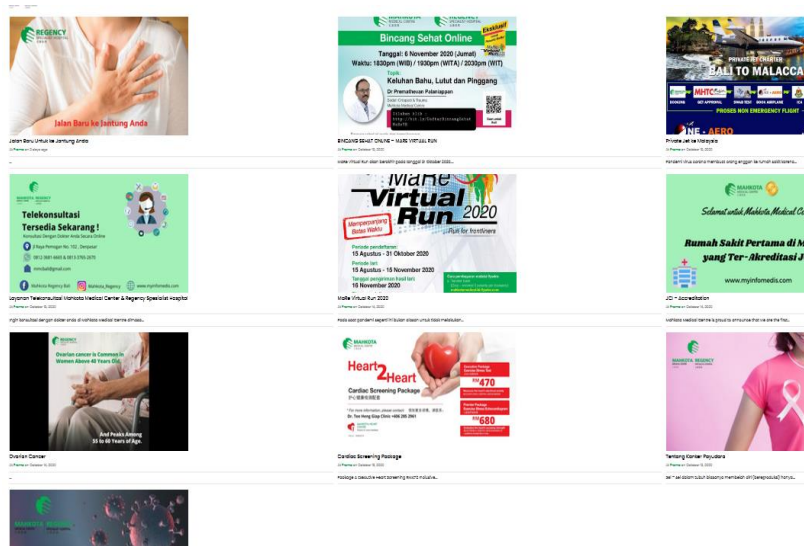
REGENCY

Jalan Baru ke Jantung Anda

Jalan Baru Untuk ke Jantung Anda

Promo on 0 days ago

...

MAHKOTA REGENCY

Bincang Sehat Online

Tanggal: 6 November 2020 (Jumat)

Waktu: 1530pm (WIB) / 1930pm (WITA) / 2030pm (WIT)

Topik:

Keluhan Bahu, Lutut dan Pinggang

Dr Premathevan Palaniappan

BINCANG SEHAT ONLINE – MARE VIRTUAL RUN

Promo on October 15, 2020

Mare Virtual Run akan berakhir pada tanggal 31 Oktober 2020...

PRIVATE JET CHARTER

BALI TO MALACCA

MHTC

PROSES NON EMERGENCY FLIGHT

NE AERO

Private Jet ke Malaysia

Promo on October 15, 2020

Pandemi virus corona membuat orang enggan ke rumah sakit karena...

MAHKOTA REGENCY

Telekonsultasi Tersedia Sekarang !

Konsultasi Dengan Dokter Anda Secara Online

Mahkota Regency Bali

Mahkota_Regency

www.myinfomedis.com

Layanan Telekonsultasi Mahkota Medical Center & Regency Specialist Hospital

Promo on October 15, 2020

Ingin konsultasi dengan dokter anda di Mahkota Medical Centre dimasa...

MaRe Virtual Run 2020

Run for frontliners

Memperpanjang Batas Waktu

Periode pendaftaran:

15 Agustus - 31 Oktober 2020

Periode lari:

15 Agustus - 15 November 2020

Tenggat pengiriman hasil lari:

16 November 2020

MaRe Virtual Run 2020

Promo on October 15, 2020

Pada saat pandemi seperti ini bukan alasan untuk tidak melakukan...

Selamat untuk Mahkota Medical C

Rumah Sakit Pertama di M

yang Ter-Akreditasi J

www.myinfomedis.com

JCI – Accreditation

Promo on October 15, 2020

Mahkota Medical Centre is proud to announce that we are the first...

REGENCY

Ovarian cancer is Common in Women Above 40 Years Old.

And Peaks Among 55 to 60 Years of Age.

Ovarian Cancer

Promo on October 15, 2020

...

MAHKOTA

Heart 2 Heart

Cardiac Screening Package

RM 470

RM 680

Dr. Teo Hong Giap Clinic

Cardiac Screening Package

Promo on October 15, 2020

Package a Executive Heart Screening RM470 Inclusive...

MAHKOTA

Tentang Kanker Payudara

Promo on October 15, 2020

Sel – sel dalam tubuh biasanya membelah diri (bereproduksi) hanya...

MAHKOTA REGENCY